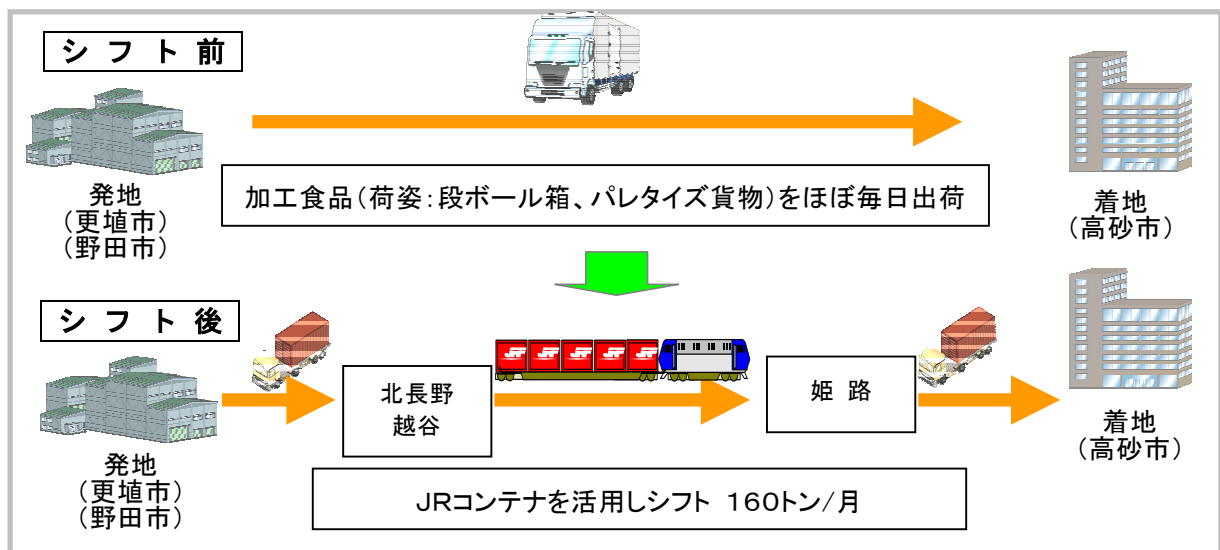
シ フ ト 前

発地
(更埴市)
(野田市)

加工食品(荷姿:段ボール箱、パレタイズ貨物)をほぼ毎日出荷

着地
(高砂市)

シ フ ト 後

発地
(更埴市)
(野田市)

北長野
越谷

姫 路

着地
(高砂市)

JRコンテナを活用しシフト 160トン/月